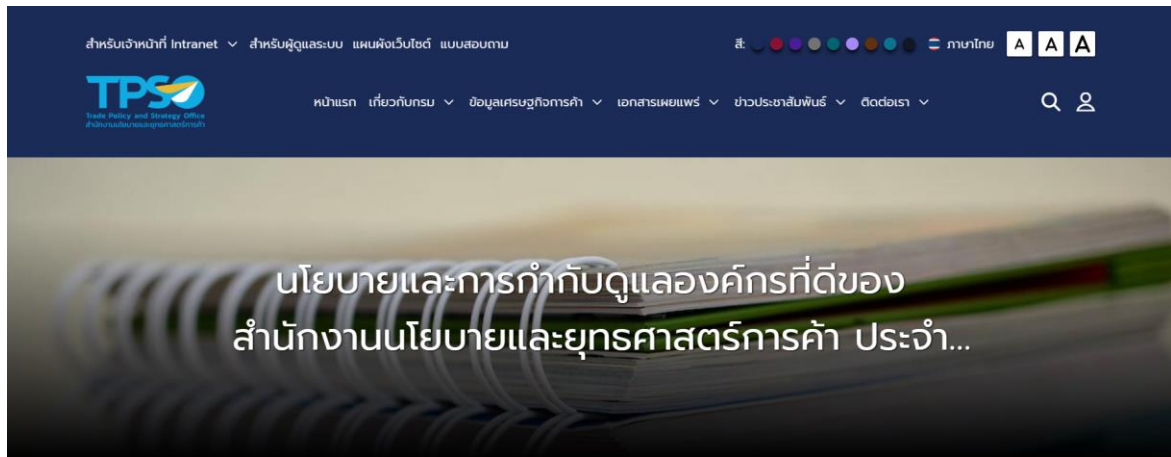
สำหรับเจ้าหน้าที่ Intranet สำหรับผู้ดูแลระบบ แผนผังเว็บไซต์ แบบสอบถาม

สี: ภาษาไทย A A A

TPSO
Trade Policy and Strategy Office
สำนักงานนโยบายและยุทธศาสตร์การค้า

หน้าแรก เกี่ยวกับกรม ข้อมูลเศรษฐกิจการค้า เอกสารเผยแพร่ ข่าวประชาสัมพันธ์ ติดต่อเรา

นโยบายและการกำกับดูแลองค์กรที่ดีของ สำนักงานนโยบายและยุทธศาสตร์การค้า ประจำ...